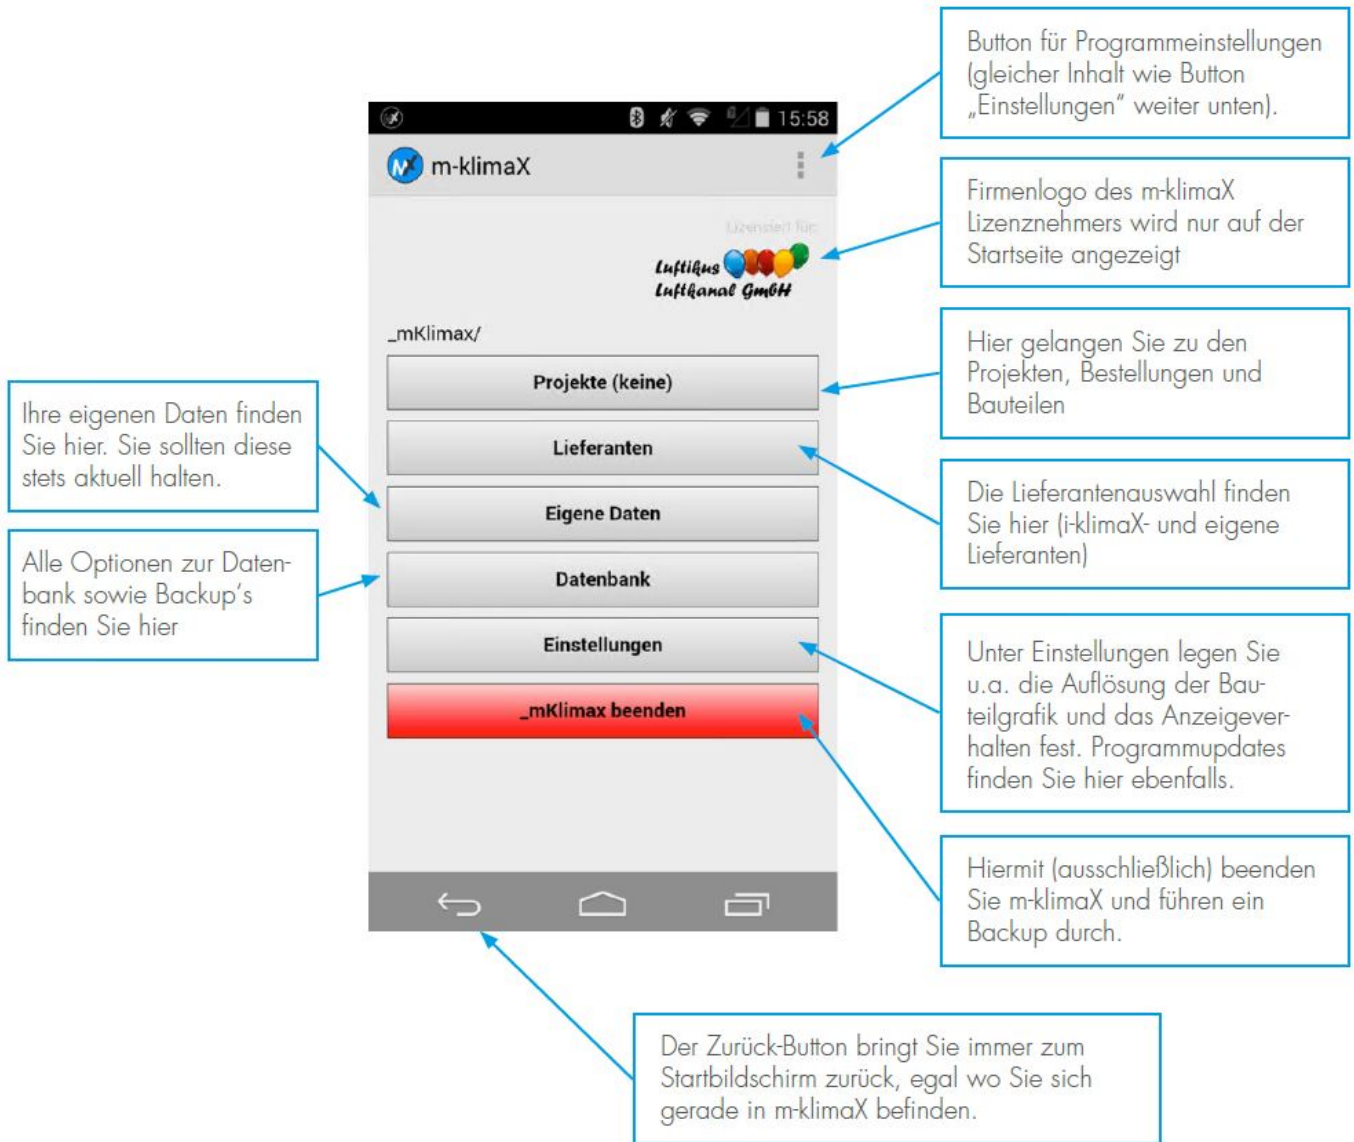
15:58

m-klimaX

Lizensiert für:

Luftikus Luftkanal GmbH

_mKlimax/

Projekte (keine)

Lieferanten

Eigene Daten

Datenbank

Einstellungen

_mKlimax beenden

Button für Programmeinstellungen (gleicher Inhalt wie Button „Einstellungen" weiter unten).

Firmenlogo des m-klimaX Lizenznehmers wird nur auf der Startseite angezeigt

Hier gelangen Sie zu den Projekten, Bestellungen und Bauteilen

Die Lieferantenauswahl finden Sie hier (i-klimaX- und eigene Lieferanten)

Unter Einstellungen legen Sie u.a. die Auflösung der Bauteilgrafik und das Anzeigeverhalten fest. Programmupdates finden Sie hier ebenfalls.

Hiermit (ausschließlich) beenden Sie m-klimaX und führen ein Backup durch.

Ihre eigenen Daten finden Sie hier. Sie sollten diese stets aktuell halten.

Alle Optionen zur Datenbank sowie Backup's finden Sie hier

Der Zurück-Button bringt Sie immer zum Startbildschirm zurück, egal wo Sie sich gerade in m-klimaX befinden.